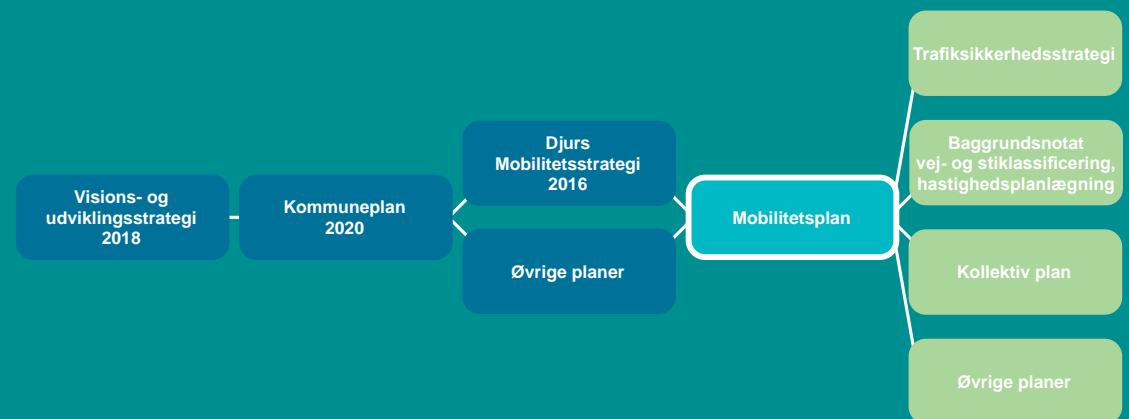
Visions- og udviklingsstrategi 2018

Kommuneplan 2020

Djurs Mobilitetsstrategi 2016

Øvrige planer

Mobilitetsplan

Trafiksikkerhedsstrategi

Baggrundsnotat vej- og stiklassificering, hastighedsplanlægning

Kollektiv plan

Øvrige planer